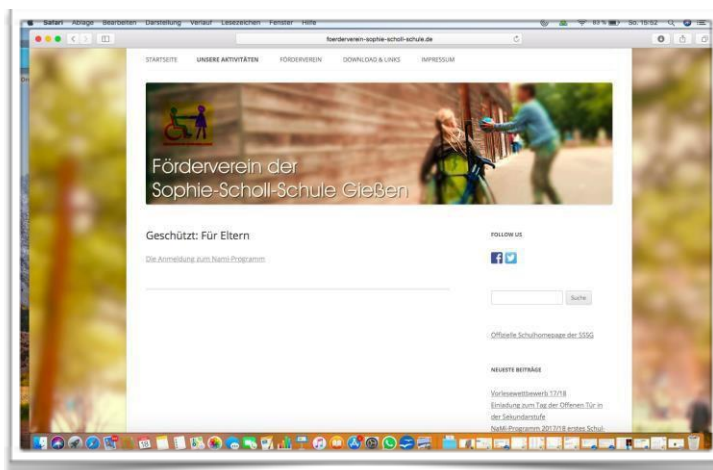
Safari Ablage Bearbeiten Darstellung Verlauf Lesezeichen Fenster Hilfe

foerderverein-sophie-scholl-schule.de

STARTSEITE UNSERE AKTIVITÄTEN FÖRDERVEREIN DOWNLOAD & LINKS IMPRESSUM

Förderverein der Sophie-Scholl-Schule Gießen

Geschützt: Für Eltern

Die Anmeldung zum Nami-Programm

FOLLOW US

Suche

Offizielle Schulhomepage der SSSG

NEUESTE BEITRÄGE

Vorlesewettbewerb 17/18

Einladung zum Tag der Offenen Tür in der Sekundarstufe

NaMi-Programm 2017/18 erstes Schul-